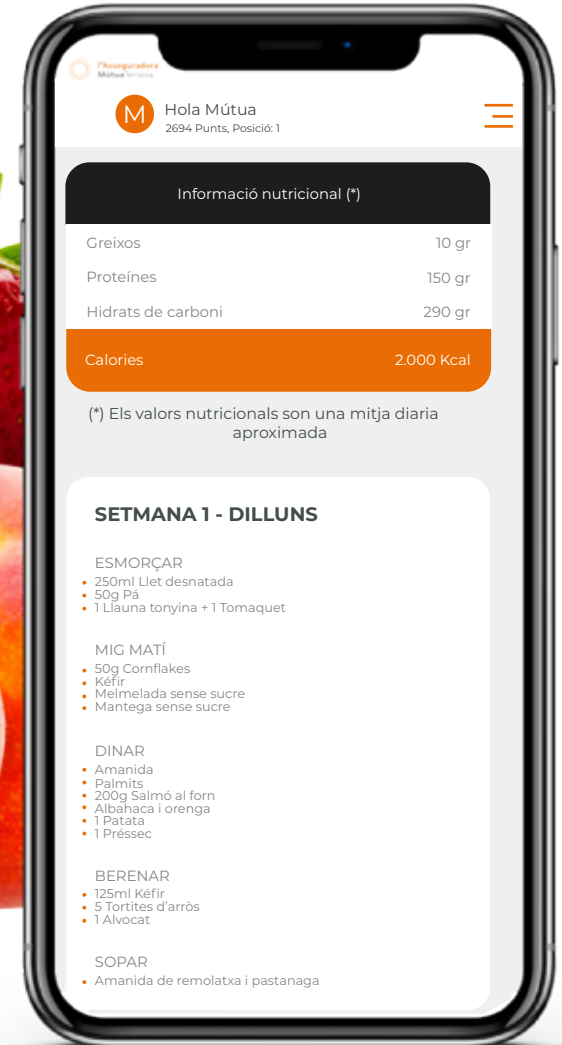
l'Asseguradora
Mútua Terrassa

M
Hola Mútua
2694 Punts, Posició: 1

Informació nutricional (*)

| | |
|---|---|
| Greixos | 10 gr |
| Proteïnes | 150 gr |
| Hidrats de carboni | 290 gr |
| Calories | 2.000 Kcal |

(*) Els valors nutricionals son una mitja diaria aproximada

SETMANA 1 - DILLUNS

ESMORÇAR
• 250ml Llet desnatada
• 50g Pá
• 1 Llauna tonyina + 1 Tomaquet

MIG MATÍ
• 50g Cornflakes
• Kéfir
• Melmelada sense sucre
• Mantega sense sucre

DINAR
• Amanida
• Palmits
• 200g Salmó al forn
• Albahaca i orenga
• 1 Patata
• 1 Préssec

BERENAR
• 125ml Kéfir
• 5 Tortites d'arròs
• 1 Alvocat

SOPAR
• Amanida de remolatxa i pastanaga